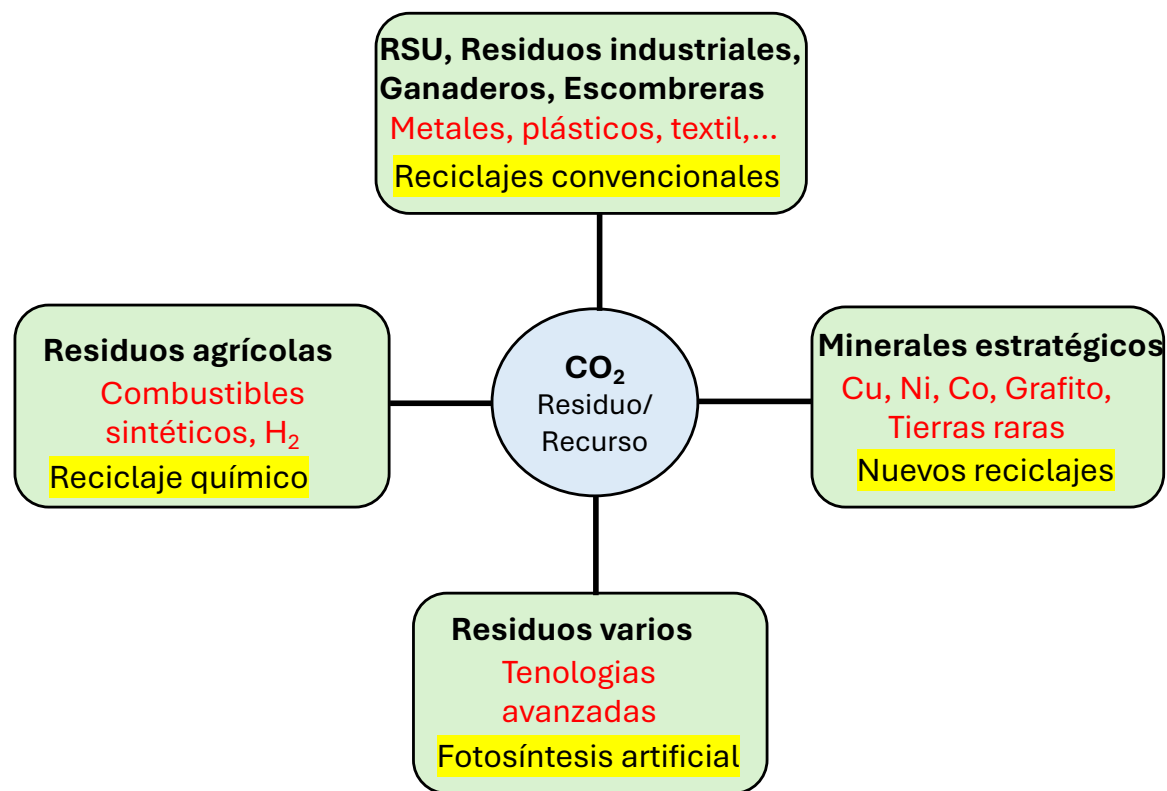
RSU, Residuos industriales, Ganaderos, Escombreras
Metales, plásticos, textil,...
Reciclajes convencionales

Residuos agrícolas
Combustibles sintéticos, $H_2$
Reciclaje químico

$CO_2$
Residuo/
Recurso

Minerales estratégicos
Cu, Ni, Co, Grafito, Tierras raras
Nuevos reciclajes

Residuos varios
Tenologias avanzadas
Fotosíntesis artificial